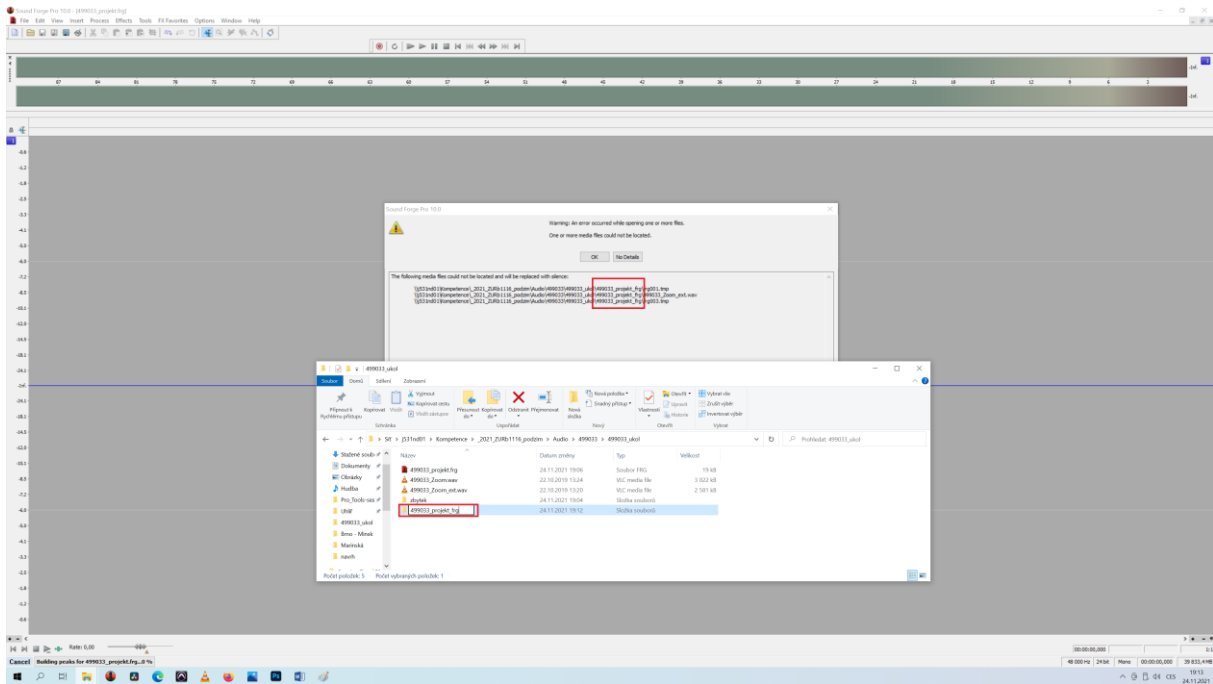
Sound Forge Pro 10.0 - [499033_projekt.frg]

File Edit View Insert Process Effects Tools FX Favorites Options Window Help

87 84 81 78 75 72 69 66 63 60 57 54 51 48 45 42 39 36 33 30 27 24 21 18 15 12 9 6 3

Sound Forge Pro 10.0

Warning: An error occurred while opening one or more files.

One or more media files could not be located.

OK No Details

The following media files could not be located and will be replaced with silence:

\\j531nd01\Kompetence\_2021_ZURb1116_podzim\Audio\499033\499033_ukol\499033_projekt_frg\frg001.tmp
\\j531nd01\Kompetence\_2021_ZURb1116_podzim\Audio\499033\499033_ukol\499033_projekt_frg\499033_Zoom_ext.wav
\\j531nd01\Kompetence\_2021_ZURb1116_podzim\Audio\499033\499033_ukol\499033_projekt_frg\frg003.tmp

499033_ukol

Soubor Domů Sdílení Zobrazení

Připnout k Rychlému přístupu Kopírovat Vložit Vyjmout Kopírovat cestu Vložit zástupce Schránka Přesunout do Kopírovat do Odstranit Přejmenovat Uspořádat Nová složka Nová položka Snadný přístup Nový Vlastnosti Otevřít Upravit Historie Otevřít Vybrat vše Zrušit výběr Invertovat výběr Vybrat

Síť > j531nd01 > Kompetence > _2021_ZURb1116_podzim > Audio > 499033 > 499033_ukol

Prohledat: 499033_ukol

Stažené soub
Dokumenty
Obrázky
Hudba
Pro_Tools-ses
UNIF
499033_ukol
Brno - Minsk
Mariinská
navrh

| Název | Datum změny | Typ | Velikost |
|---|---|---|---|
| 499033_projekt.frg | 24.11.2021 19:06 | Soubor FRG | 19 kB |
| 499033_Zoom.wav | 22.10.2019 13:24 | VLC media file | 3 022 kB |
| 499033_Zoom_ext.wav | 22.10.2019 13:20 | VLC media file | 2 581 kB |
| zbytek | 24.11.2021 19:04 | Složka souborů | |
| 499033_projekt_frg | 24.11.2021 19:12 | Složka souborů | |

Počet položek: 5 Počet vybraných položek: 1

Rate: 0,00

Cancel Building peaks for 499033_projekt.frg...8 %

48 000 Hz 24 bit Mono 00:00:00,000 39 833,4 MB

19:13 24.11.2021 CES